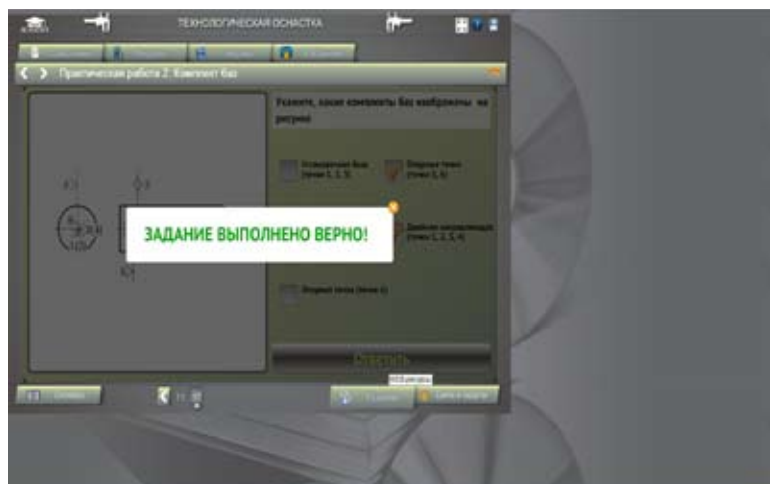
ТЕХНОЛОГИЧЕСКАЯ ОСНАСТКА

Практическая работа 2. Комплект баз

Укажите, какие комплекты баз изображены на рисунке

Установочная база (точки 1, 2, 3)

Опорные точки (точки 5, 6)

Двойная направляющая (точки 1, 2, 3, 4)

Опорная точка (точка 6)

ЗАДАНИЕ ВЫПОЛНЕНО ВЕРНО!

Ответить

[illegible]